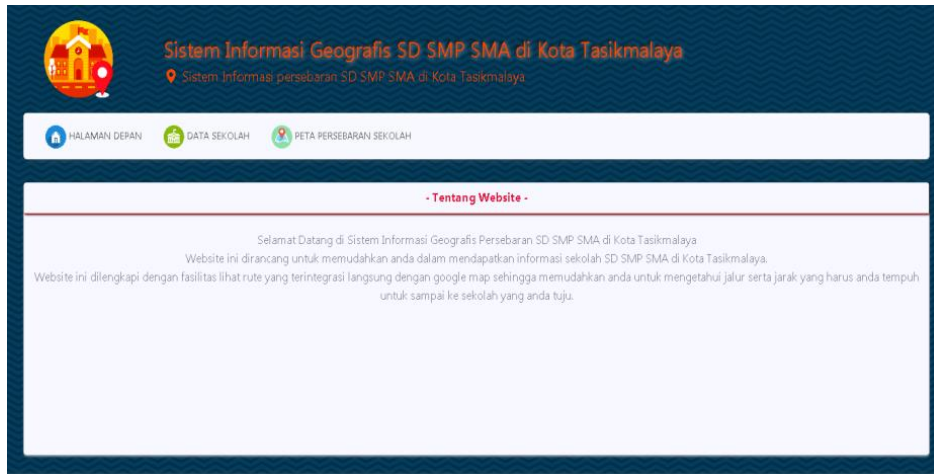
Sistem Informasi Geografis SD SMP SMA di Kota Tasikmalaya
Sistem Informasi persebaran SD SMP SMA di Kota Tasikmalaya

HALAMAN DEPAN DATA SEKOLAH PETA PERSEBARAN SEKOLAH

- Tentang Website -

Selamat Datang di Sistem Informasi Geografis Persebaran SD SMP SMA di Kota Tasikmalaya
Website ini dirancang untuk memudahkan anda dalam mendapatkan informasi sekolah SD SMP SMA di Kota Tasikmalaya.
Website ini dilengkapi dengan fasilitas lihat rute yang terintegrasi langsung dengan google map sehingga memudahkan anda untuk mengetahui jalur serta jarak yang harus anda tempuh untuk sampai ke sekolah yang anda tuju.